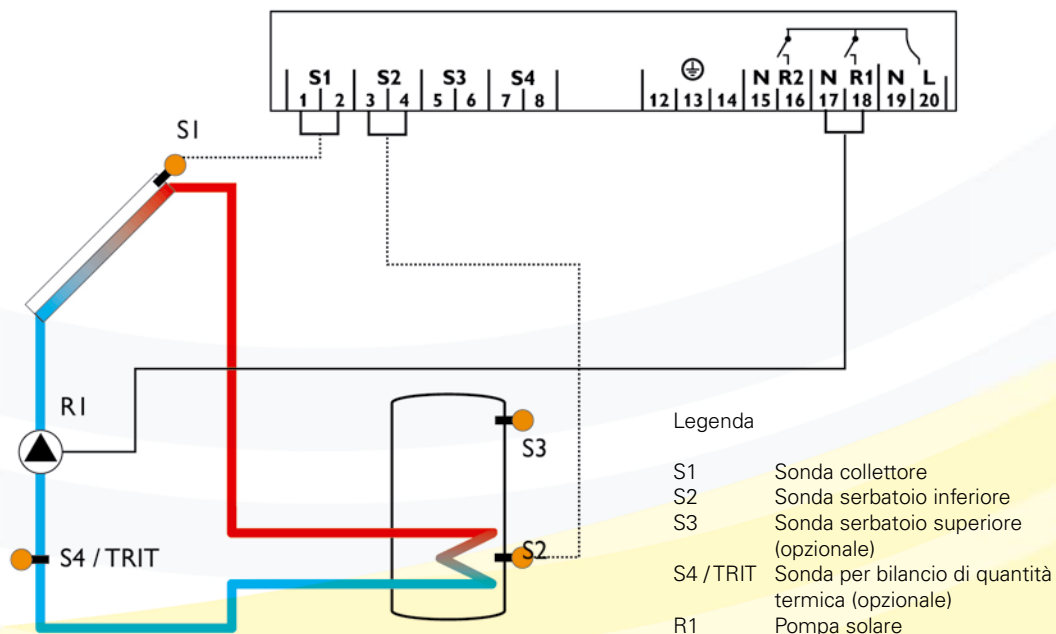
S1 S2 S3 S4 N R2 N R1 N L
1 2 3 4 5 6 7 8 12 13 14 15 16 17 18 19 20

S1

R1

S3

S4 / TRIT

S2

Legenda

| | |
|---|---|
| S1 | Sonda collettore |
| S2 | Sonda serbatoio inferiore |
| S3 | Sonda serbatoio superiore (opzionale) |
| S4 / TRIT | Sonda per bilancio di quantità termica (opzionale) |
| R1 | Pompa solare |